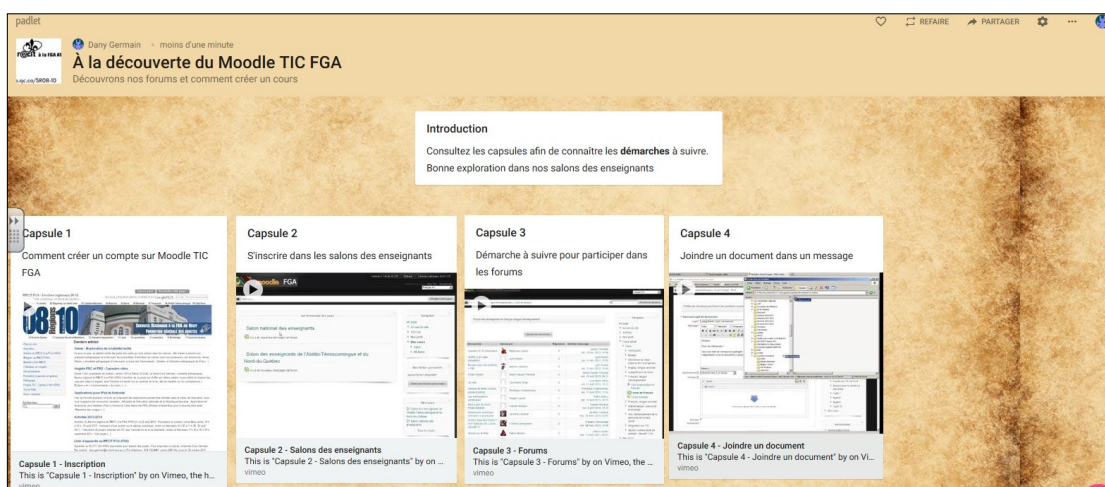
padlet

REFAIRE PARTAGER ...

Dany Germain • moins d'une minute

À la découverte du Moodle TIC FGA

Découvrons nos forums et comment créer un cours

Introduction

Consultez les capsules afin de connaître les **démarches** à suivre.

Bonne exploration dans nos salons des enseignants

Capsule 1

Comment créer un compte sur Moodle TIC FGA

Capsule 1 - Inscription

This is "Capsule 1 - Inscription" by on Vimeo, the h...

vimeo

Capsule 2

S'inscrire dans les salons des enseignants

Moodle FGA

Salon national des enseignants

Salon des enseignants de l'Abitibi-Témiscamingue et du Nord-du-Québec

Capsule 2 - Salons des enseignants

This is "Capsule 2 - Salons des enseignants" by on ...

vimeo

Capsule 3

Démarche à suivre pour participer dans les forums

Capsule 3 - Forums

This is "Capsule 3 - Forums" by on Vimeo, the ...

vimeo

Capsule 4

Joindre un document dans un message

Capsule 4 - Joindre un document

This is "Capsule 4 - Joindre un document" by on Vi...

vimeo